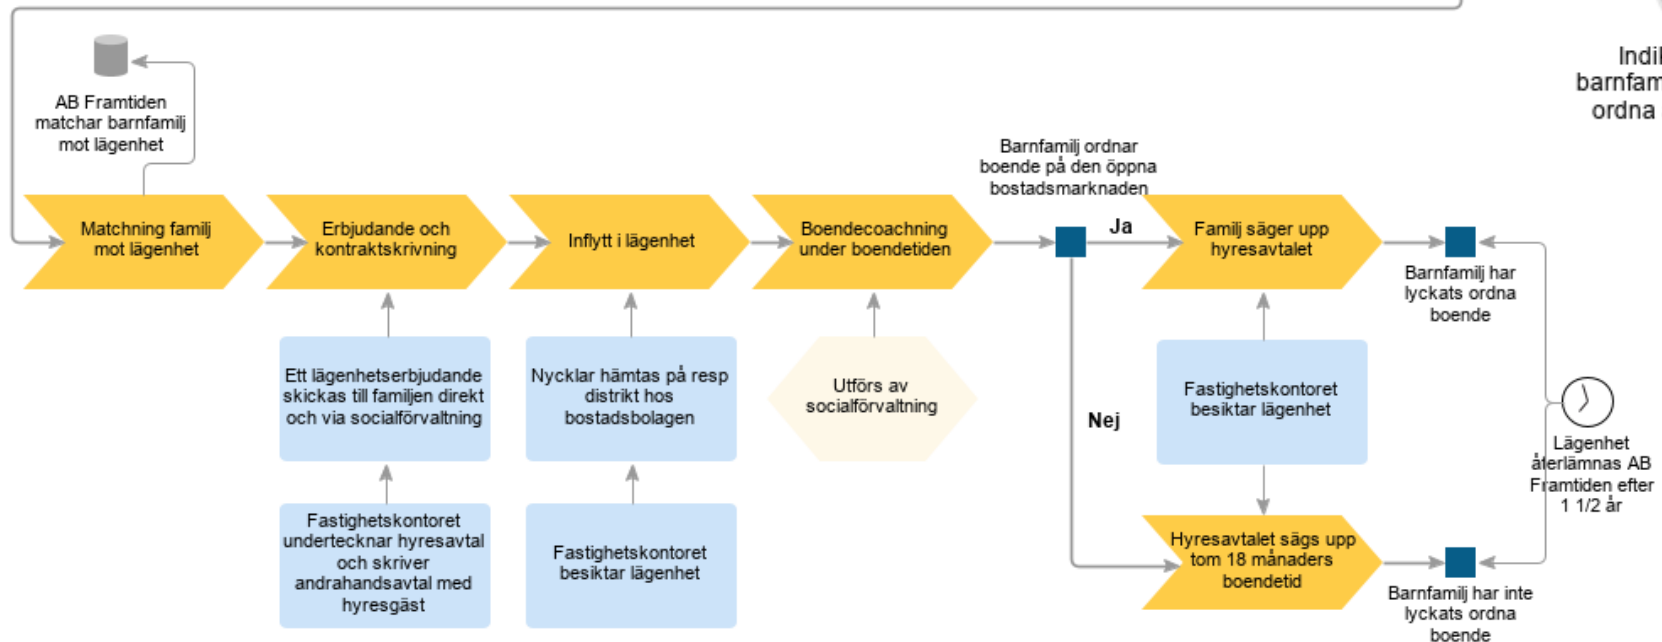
Indi
barnfam
ordna

AB Framtiden matchar barnfamilj mot lägenhet

Matchning familj mot lägenhet

Erbjudande och kontraktskrivning

Inflytt i lägenhet

Boendecoachning under boendetiden

Barnfamilj ordnar boende på den öppna bostadsmarknaden

Ja

Familj säger upp hyresavtalet

Barnfamilj har lyckats ordna boende

Ett lägenhetserbjudande skickas till familjen direkt och via socialförvaltning

Nycklar hämtas på resp distrikt hos bostadsbolagen

Utförs av socialförvaltning

Nej

Fastighetskontoret besiktar lägenhet

Lägenhet återlämnas AB Framtiden efter 1 1/2 år

Fastighetskontoret undertecknar hyresavtal och skriver andrahandsavtal med hyresgäst

Fastighetskontoret besiktar lägenhet

Hyresavtalet sägs upp tom 18 månaders boendetid

Barnfamilj har inte lyckats ordna boende